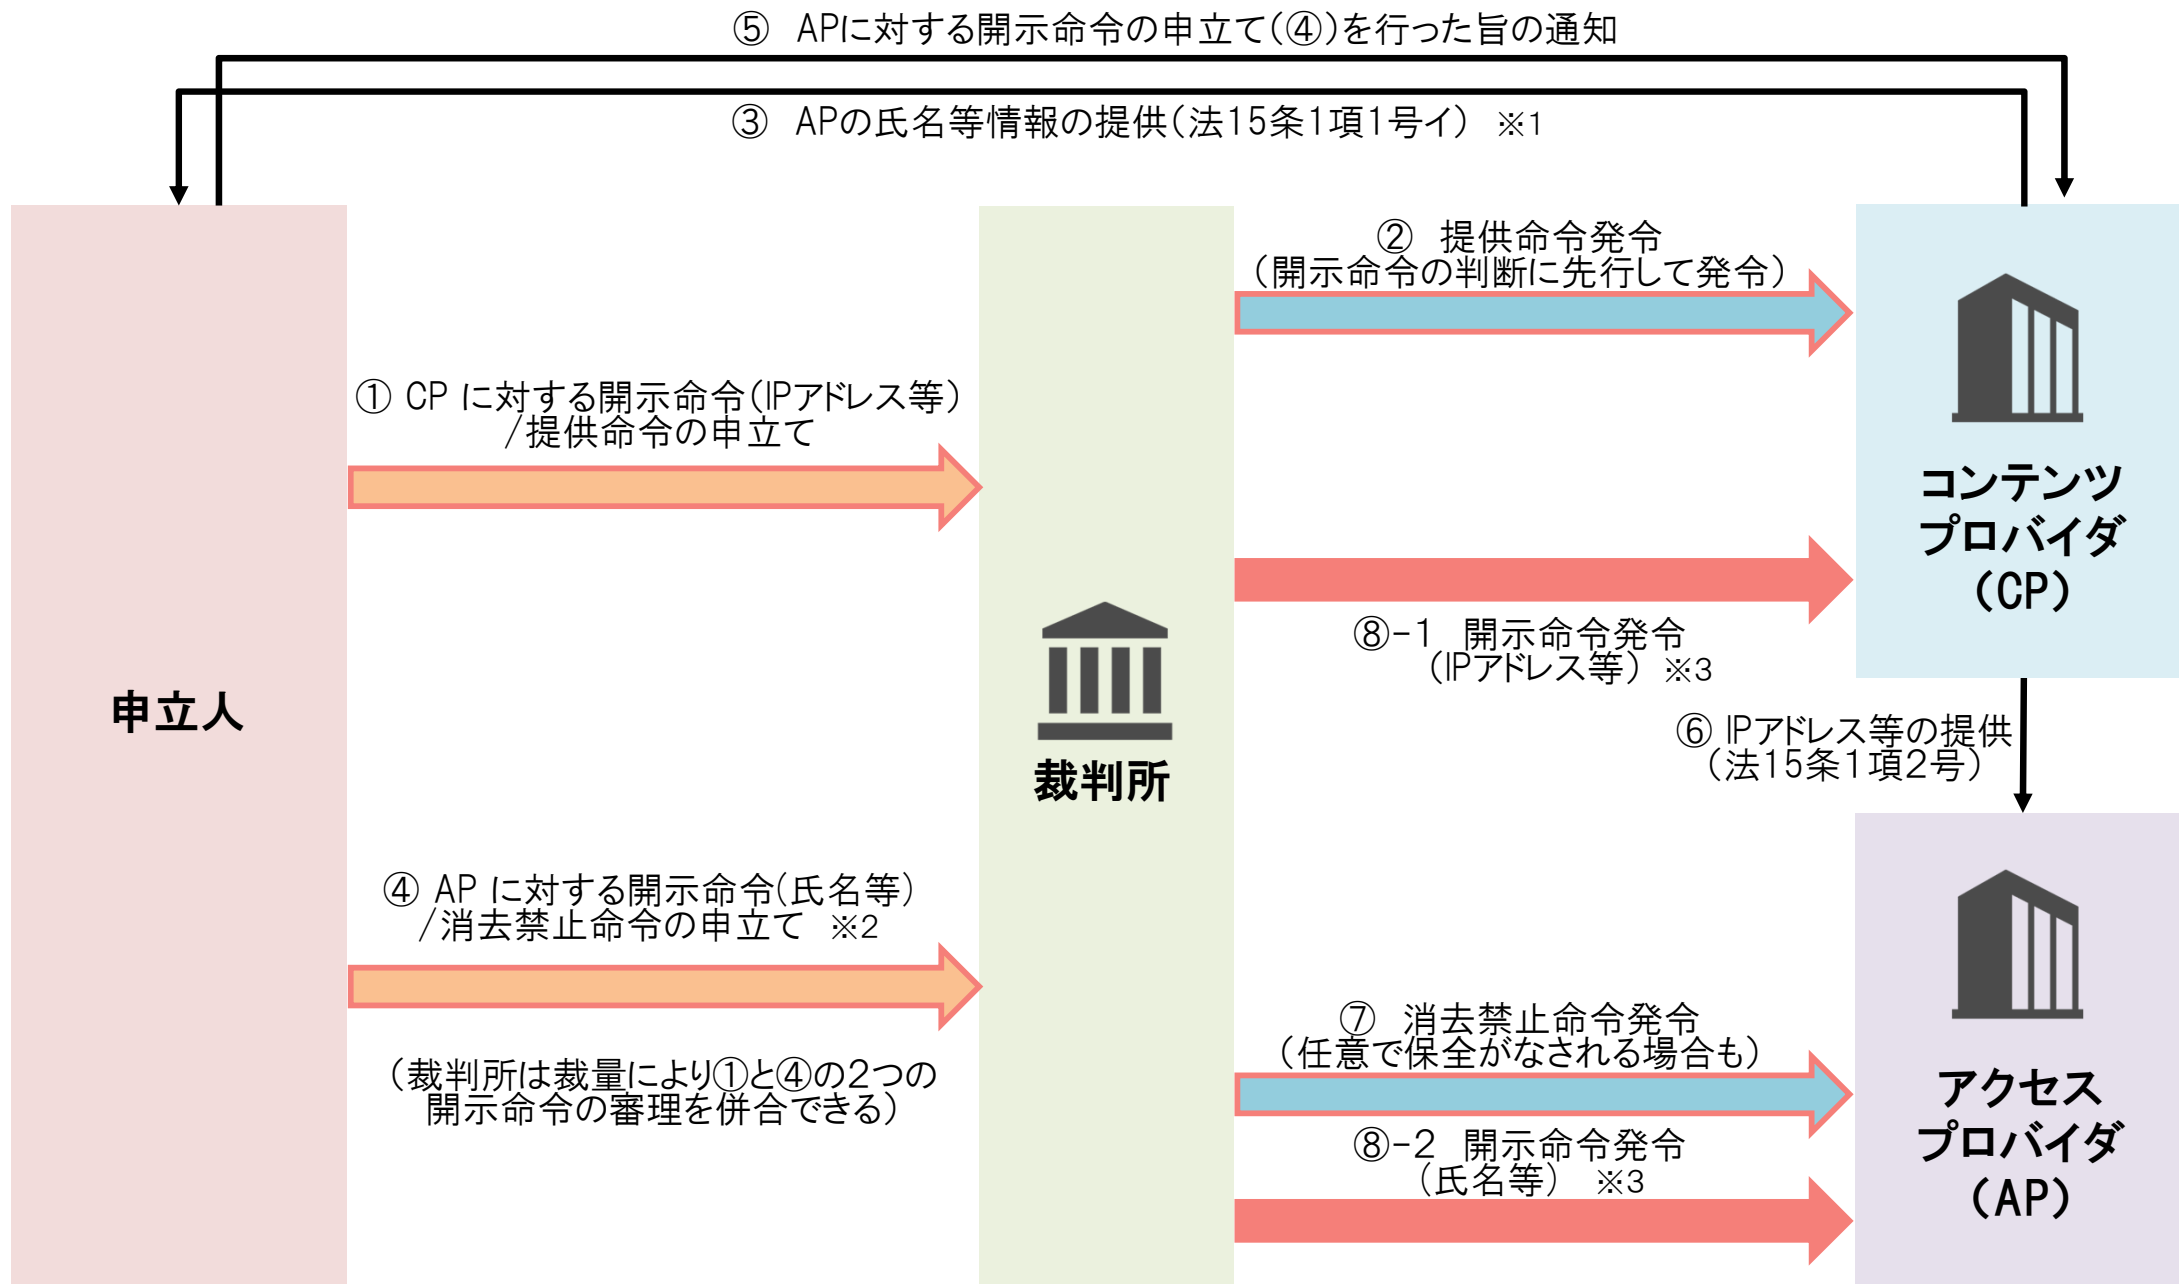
⑤ APに対する開示命令の申立て(④)を行った旨の通知

③ APの氏名等情報の提供(法15条1項1号イ) ※1

申立人

① CP に対する開示命令(IPアドレス等)/提供命令の申立て

④ AP に対する開示命令(氏名等)/消去禁止命令の申立て ※2

(裁判所は裁量により①と④の2つの開示命令の審理を併合できる)

裁判所

② 提供命令発令(開示命令の判断に先行して発令)

⑧-1 開示命令発令(IPアドレス等) ※3

⑦ 消去禁止命令発令(任意で保全がなされる場合も)

⑧-2 開示命令発令(氏名等) ※3

コンテンツプロバイダ(CP)

⑥ IPアドレス等の提供(法15条1項2号)

アクセスプロバイダ(AP)